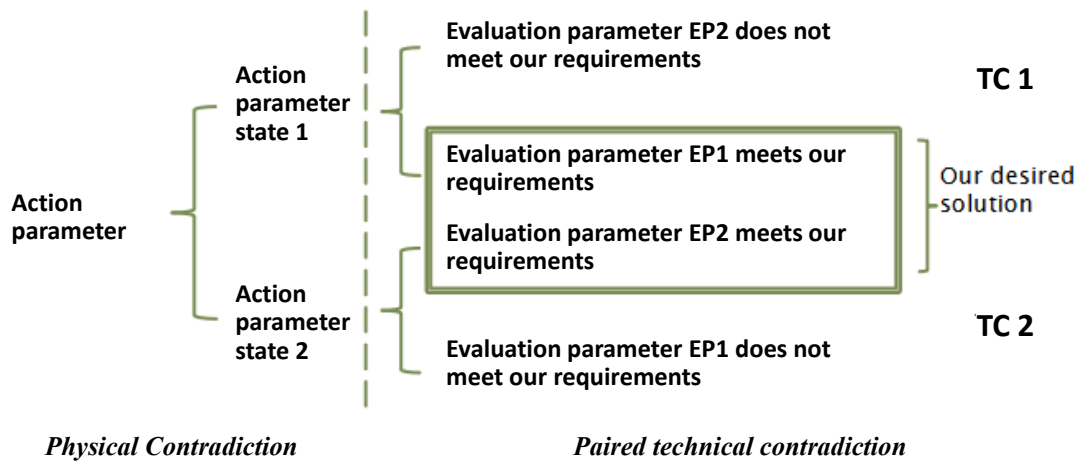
Action parameter

Action parameter state 1

Action parameter state 2

Evaluation parameter EP2 does not meet our requirements

TC 1

Evaluation parameter EP1 meets our requirements

Evaluation parameter EP2 meets our requirements

Our desired solution

TC 2

Evaluation parameter EP1 does not meet our requirements

Physical Contradiction

Paired technical contradiction